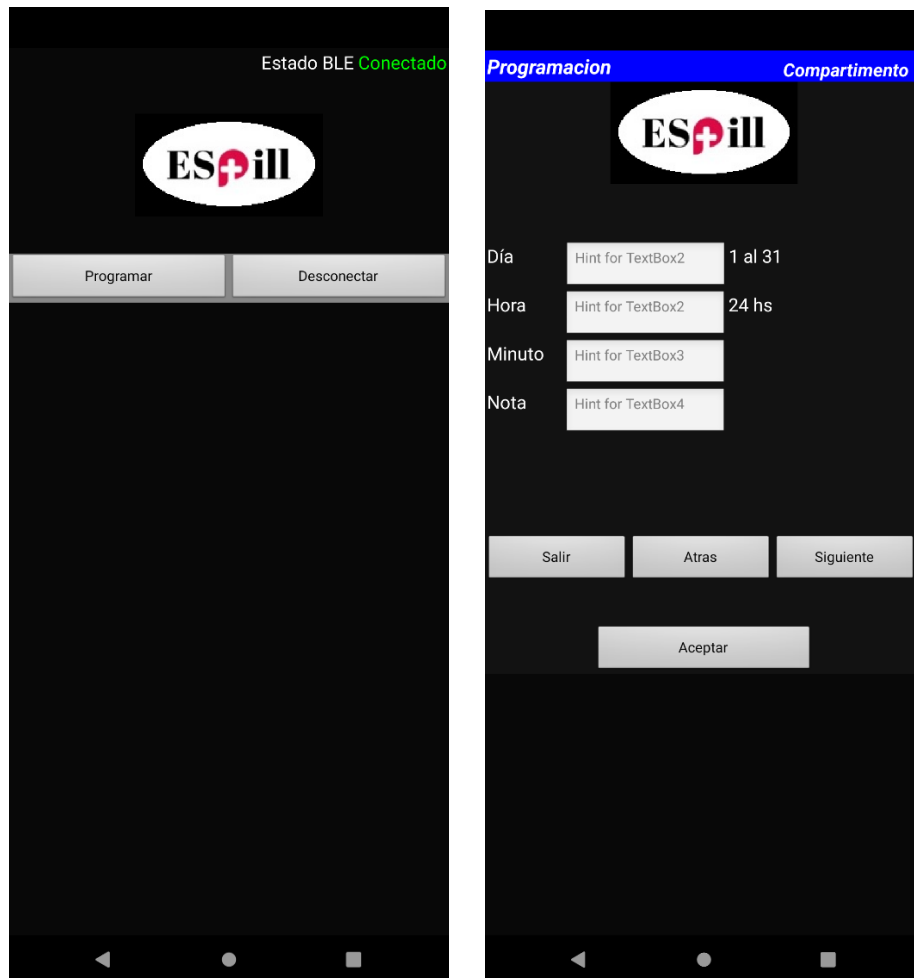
Estado BLE Conectado

ESPill

Programar

Desconectar

Programacion

Compartimento

ESPill

Día

Hint for TextBox2

1 al 31

Hora

Hint for TextBox2

24 hs

Minuto

Hint for TextBox3

Nota

Hint for TextBox4

Salir

Atras

Siguiente

Aceptar